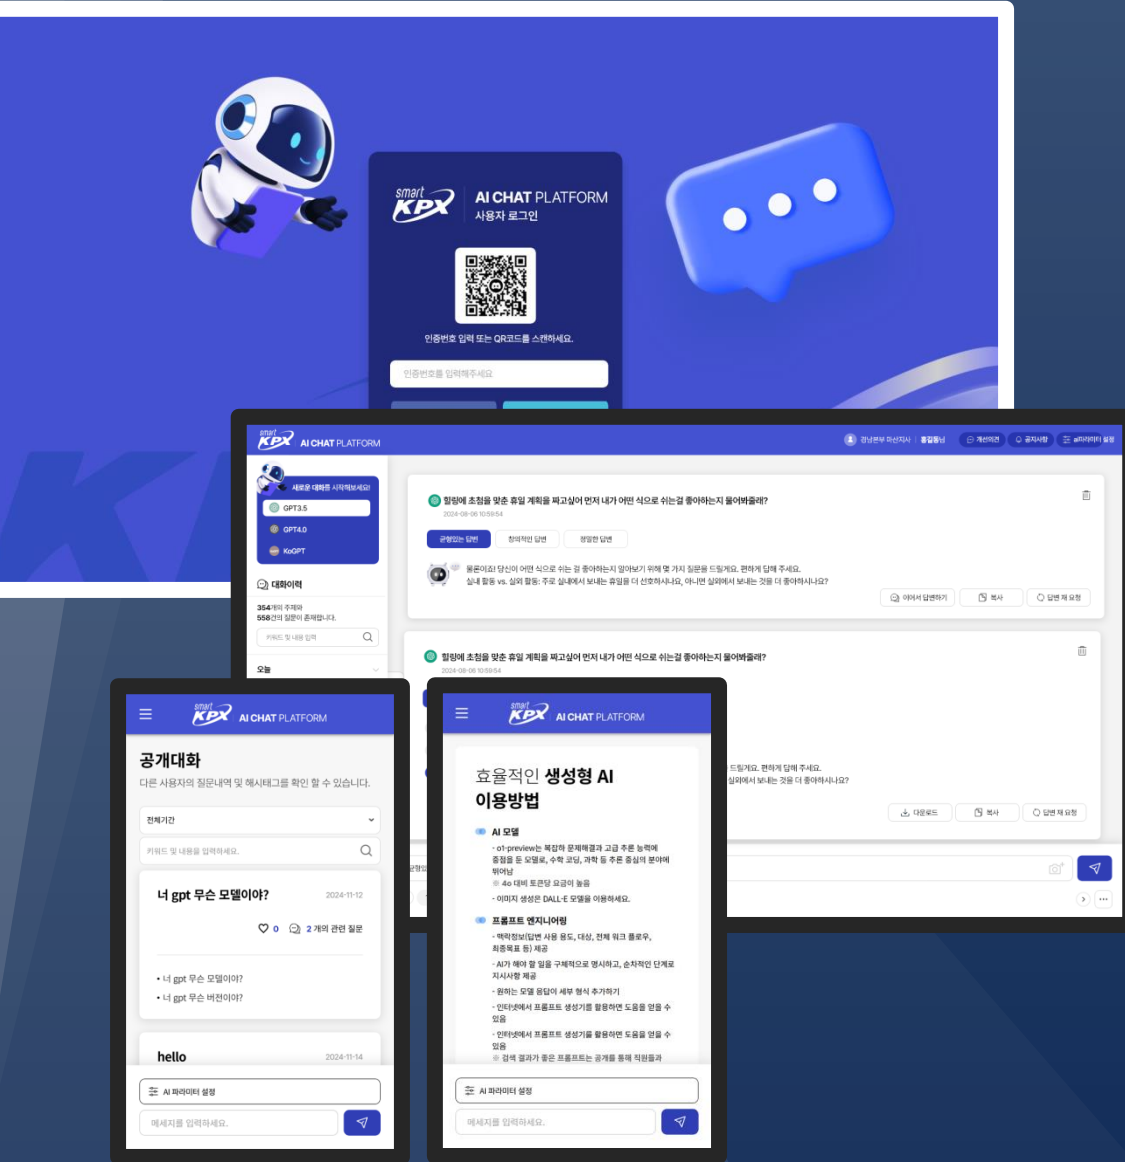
smart KPX AI CHAT PLATFORM
사용자 로그인

인증번호 입력 또는 QR코드를 스캔하세요.

인증번호를 입력해주세요

smart KPX AI CHAT PLATFORM

경남본부 파신지사 | 홍길동님 | 개선의견 | 공지사항 | AI파라미터 설정

새로운 대화를 시작해보세요!
GPT3.5
GPT4.0
KoGPT

대화이력
354개의 주제와 558건의 질문이 존재합니다.
키워드 및 내용 입력

오늘

힐링에 초점을 맞춘 휴일 계획을 짜고싶어 먼저 내가 어떤 식으로 쉬는걸 좋아하는지 물어봐줄래?
2024-08-06 10:59:54

균형있는 답변 | 창의적인 답변 | 정밀한 답변

물론이죠! 당신이 어떤 식으로 쉬는 걸 좋아하는지 알아보기 위해 몇 가지 질문을 드릴게요. 편하게 답해 주세요.
실내 활동 vs. 실외 활동: 주로 실내에서 보내는 휴일을 더 선호하시나요, 아니면 실외에서 보내는 것을 더 좋아하시나요?

이어서 답변하기 | 복사 | 답변 재 요청

힐링에 초점을 맞춘 휴일 계획을 짜고싶어 먼저 내가 어떤 식으로 쉬는걸 좋아하는지 물어봐줄래?
2024-08-06 10:59:54

드릴게요. 편하게 답해 주세요.
실외에서 보내는 것을 더 좋아하시나요?

다운로드 | 복사 | 답변 재 요청

smart KPX AI CHAT PLATFORM

공개대화
다른 사용자의 질문내역 및 해시태그를 확인 할 수 있습니다.

전체기간
키워드 및 내용을 입력하세요.

너 gpt 무슨 모델이야? 2024-11-12
0 2개의 관련 질문
• 너 gpt 무슨 모델이야?
• 너 gpt 무슨 버전이야?

hello 2024-11-14

AI 파라미터 설정
메세지를 입력하세요.

smart KPX AI CHAT PLATFORM

효율적인 생성형 AI 이용방법

AI 모델
- o1-preview는 복잡한 문제해결과 고급 추론 능력에 중점을 둔 모델로, 수학 코딩, 과학 등 추론 중심의 분야에 뛰어남
※ 4o 대비 토큰당 요금이 높음
- 이미지 생성은 DALL-E 모델을 이용하세요.

프롬프트 엔지니어링
- 맥락정보(답변 사용 용도, 대상, 전체 워크 플로우, 최종목표 등) 제공
- AI가 해야 할 일을 구체적으로 명시하고, 순차적인 단계로 지시사항 제공
- 원하는 모델 응답이 세부 형식 추가하기
- 인터넷에서 프롬프트 생성기를 활용하면 도움을 얻을 수 있음
- 인터넷에서 프롬프트 생성기를 활용하면 도움을 얻을 수 있음
※ 검색 결과가 좋은 프롬프트는 공개를 통해 직원들과

AI 파라미터 설정
메세지를 입력하세요.